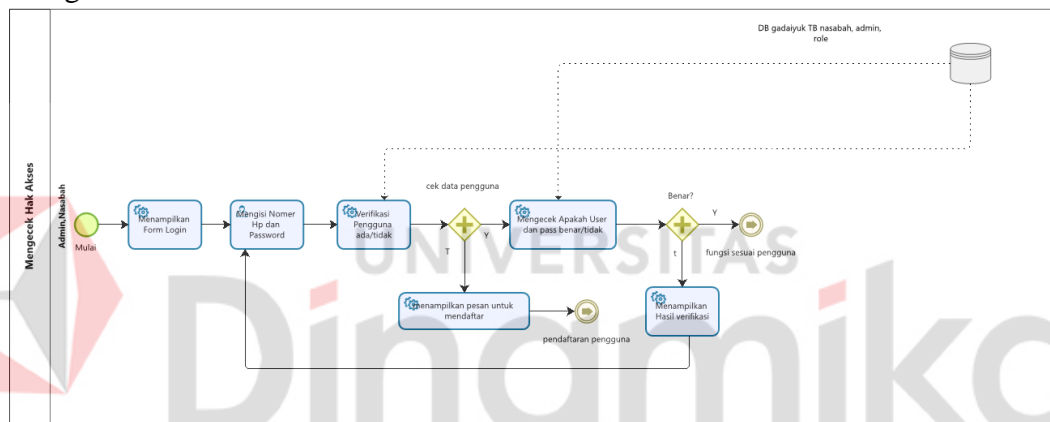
Mengecek Hak Akses

Admin,Nasabah

DB gadaiyuk TB nasabah, admin, role

Mulai

Menampilkan Form Login

Mengisi Nomer Hp dan Password

Verifikasi Pengguna ada/tidak

cek data pengguna

Y

T

Mengecek Apakah User dan pass benar/tidak

Benar?

Y

t

fungsi sesuai pengguna

Menampilkan pesan untuk mendaftar

pendaftaran pengguna

Menampilkan Hasil verifikasi

UNIVERSITAS

Dinamika